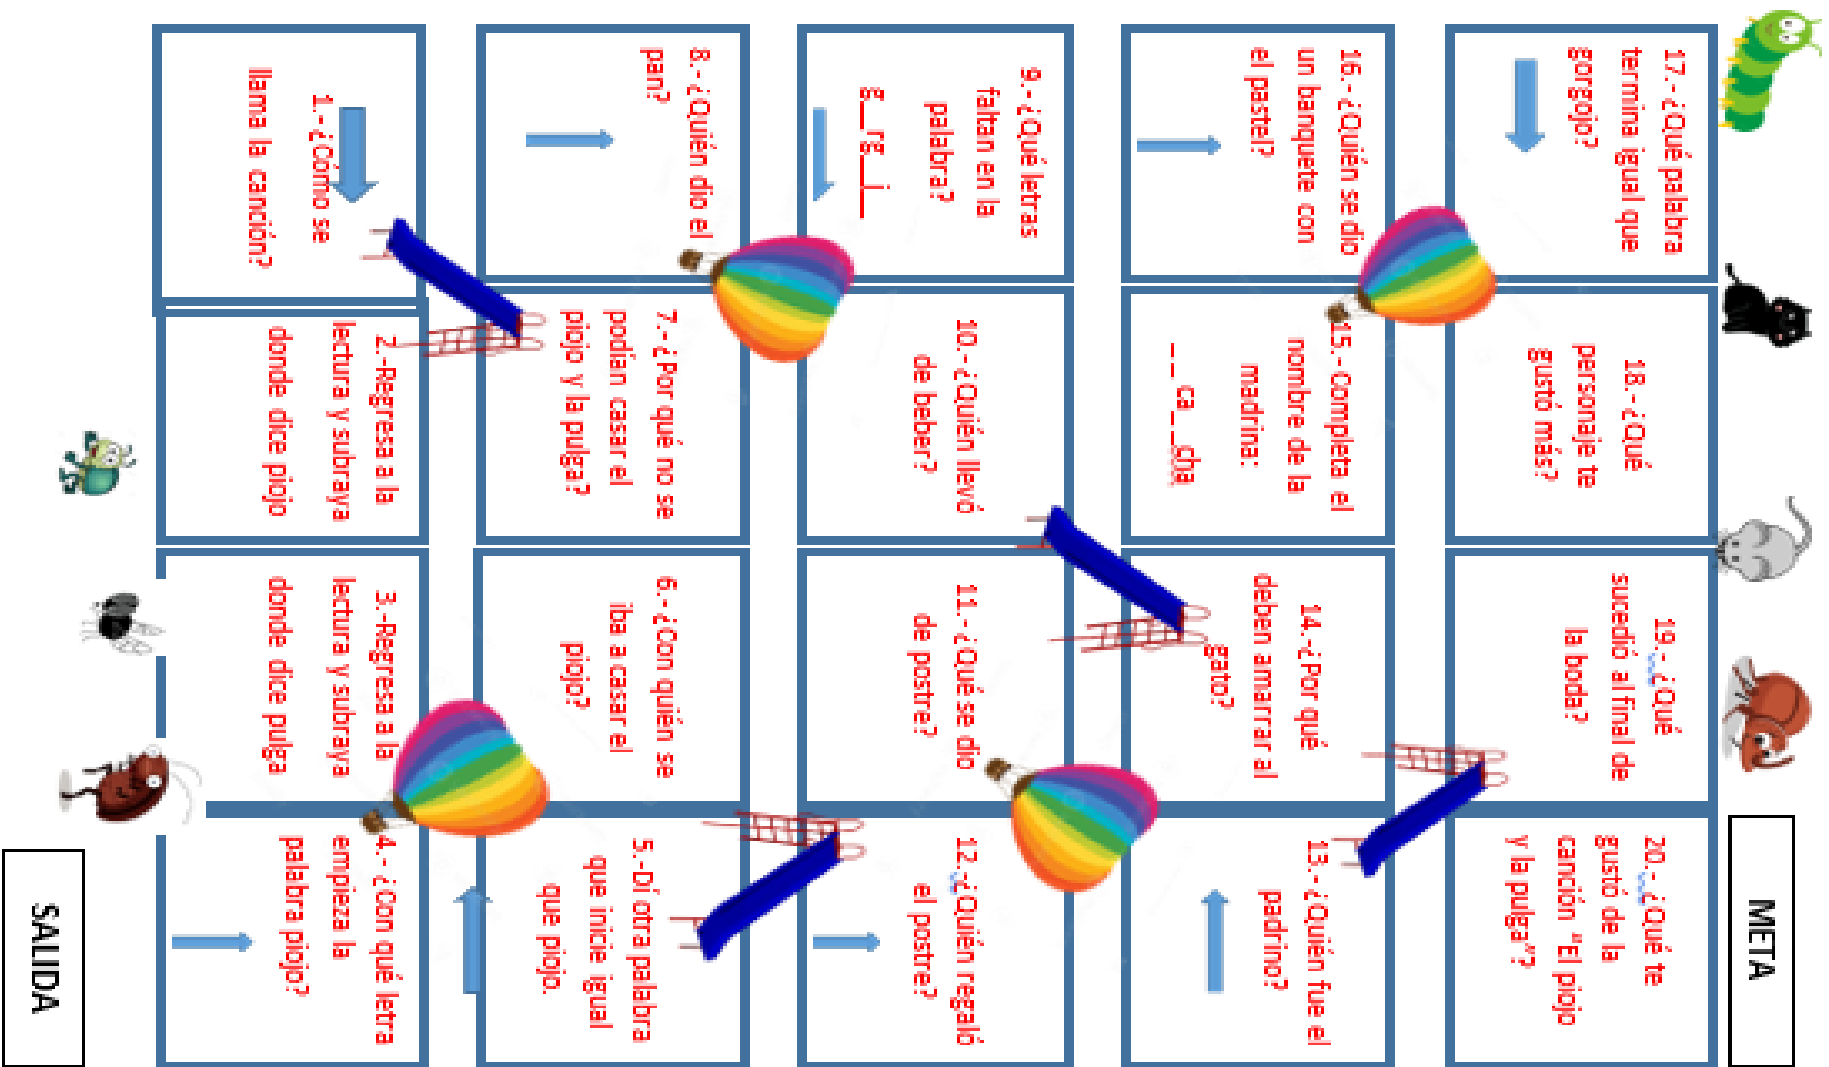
SALIDA

1.- ¿Cómo se llama la canción?

2.-Regresa a la lectura y subraya donde dice piojo

3.-Regresa a la lectura y subraya donde dice pulga

4.- ¿Con qué letra empieza la palabra piojo?

5.-Di otra palabra que inicie igual que piojo.

6.-¿Con quién se iba a casar el piojo?

7.-¿Por qué no se podían casar el piojo y la pulga?

8.-¿Quién dio el pan?

9.-¿Qué letras faltan en la palabra?

g__rg__j__

10.-¿Quién llevó de beber?

11.-¿Qué se dio de postre?

12.-¿Quién regaló el postre?

13.-¿Quién fue el padrino?

14.-¿Por qué deben amarrar al gato?

15.-Completa el nombre de la madrina:

__ __ca__cha

16.-¿Quién se dio un banquete con el pastel?

17.-¿Qué palabra termina igual que gorgojo?

18.-¿Qué personaje te gustó más?

19.-¿Qué sucedió al final de la boda?

20.-¿Qué te gustó de la canción "El piojo y la pulga"?

META